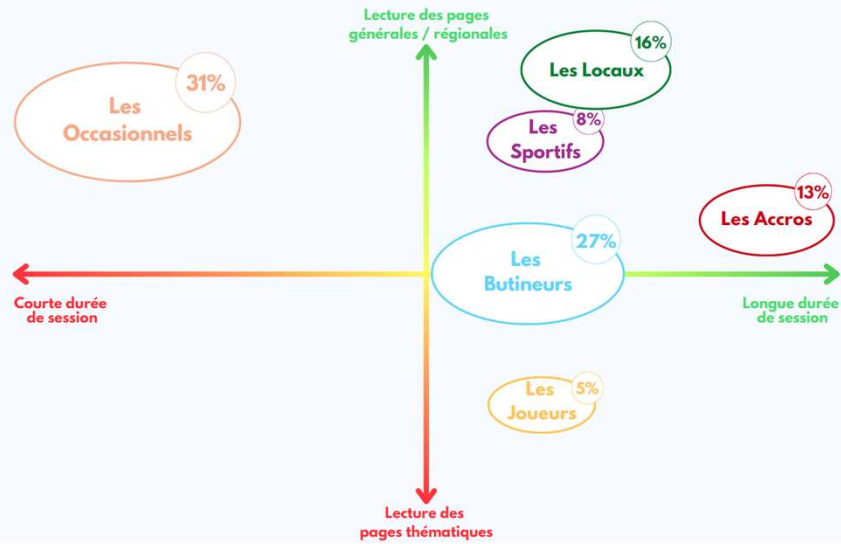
Lecture des pages générales / régionales

16%
Les Locaux

31%
Les Occasionnels

8%
Les Sportifs

13%
Les Accros

27%
Les Butineurs

Courte durée de session

Longue durée de session

5%
Les Joueurs

Lecture des pages thématiques